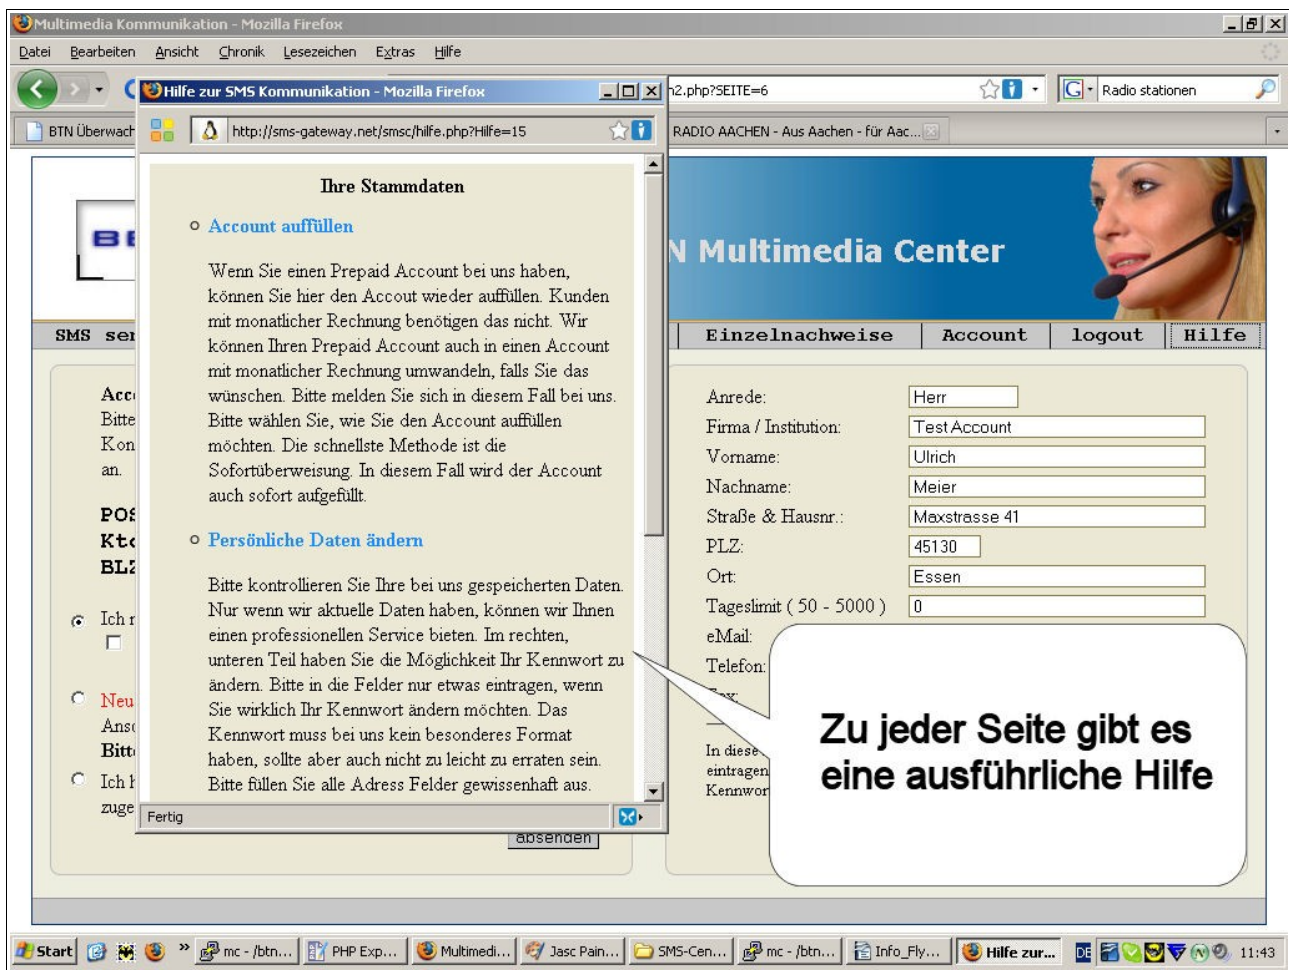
Multimedia Kommunikation - Mozilla Firefox

Datei Bearbeiten Ansicht Chronik Lesezeichen Extras Hilfe

h2.php?SEITE=6

Radio stationen

BTN Überwach

RADIO AACHEN - Aus Aachen - für Aac...

Hilfe zur SMS Kommunikation - Mozilla Firefox

http://sms-gateway.net/smsc/hilfe.php?Hilfe=15

Ihre Stammdaten

Account auffüllen

Wenn Sie einen Prepaid Account bei uns haben, können Sie hier den Accout wieder auffüllen. Kunden mit monatlicher Rechnung benötigen das nicht. Wir können Ihren Prepaid Account auch in einen Account mit monatlicher Rechnung umwandeln, falls Sie das wünschen. Bitte melden Sie sich in diesem Fall bei uns. Bitte wählen Sie, wie Sie den Account auffüllen möchten. Die schnellste Methode ist die Sofortüberweisung. In diesem Fall wird der Account auch sofort aufgefüllt.

Persönliche Daten ändern

Bitte kontrollieren Sie Ihre bei uns gespeicherten Daten. Nur wenn wir aktuelle Daten haben, können wir Ihnen einen professionellen Service bieten. Im rechten, unteren Teil haben Sie die Möglichkeit Ihr Kennwort zu ändern. Bitte in die Felder nur etwas eintragen, wenn Sie wirklich Ihr Kennwort ändern möchten. Das Kennwort muss bei uns kein besonderes Format haben, sollte aber auch nicht zu leicht zu erraten sein. Bitte füllen Sie alle Adress Felder gewissenhaft aus.

Fertig

BT

N Multimedia Center

SMS se

Einzelnachweise | Account | logout | Hilfe

Acc
Bitte
Kon
an.

POS
Kto
BLZ

Ich
Neu
Ans
Bitt
Ich
zuge

absenden

| | |
|---|---|
| Anrede: | Herr |
| Firma / Institution: | Test Account |
| Vorname: | Ulrich |
| Nachname: | Meier |
| Straße & Hausnr.: | Maxstrasse 41 |
| PLZ: | 45130 |
| Ort: | Essen |
| Tageslimit ( 50 - 5000 ) | 0 |
| eMail: | |
| Telefon: | |

In diese
eintragen
Kennwor

Zu jeder Seite gibt es eine ausführliche Hilfe

Start | mc - /btn... | PHP Exp... | Multimedi... | Jasc Pain... | SMS-Cen... | mc - /btn... | Info_Fly... | Hilfe zur... | DE | 11:43